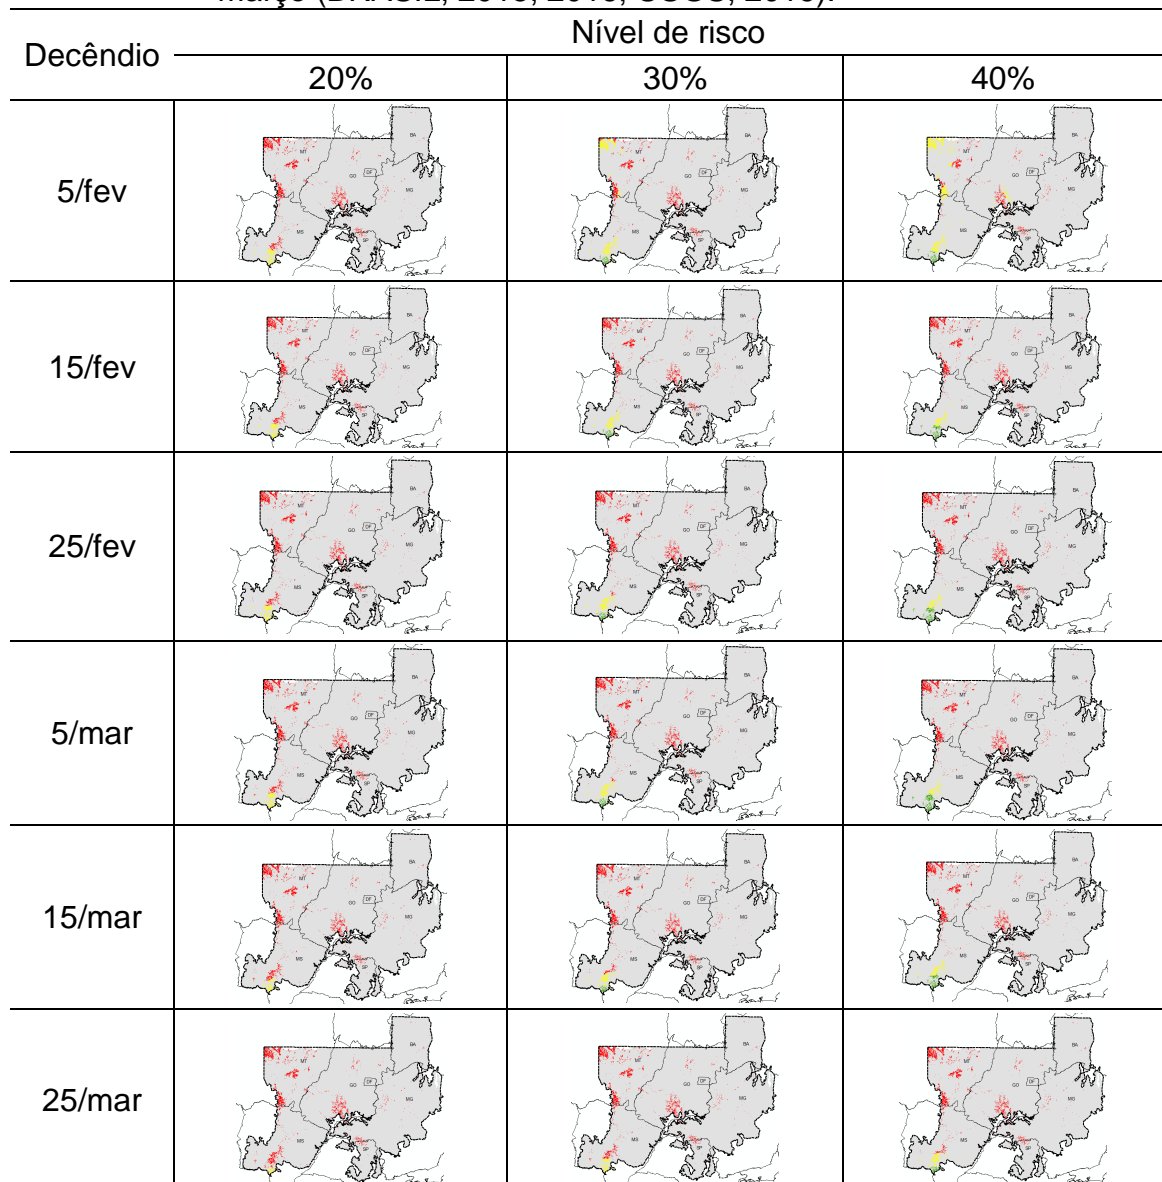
março (BRASIL, 2015; 2016; USGS, 2015).

| Decêndio | Nível de risco 20% | 30% | 40% |
|---|---|---|---|
| 5/fev | BA MT GO DF MG MS SP | BA MT GO DF MG MS SP | BA MT GO DF MG MS SP |
| 15/fev | BA MT GO DF MG MS SP | BA MT GO DF MG MS SP | BA MT GO DF MG MS SP |
| 25/fev | BA MT GO DF MG MS SP | BA MT GO DF MG MS SP | BA MT GO DF MG MS SP |
| 5/mar | BA MT GO DF MG MS SP | BA MT GO DF MG MS SP | BA MT GO DF MG MS SP |
| 15/mar | BA MT GO DF MG MS SP | BA MT GO DF MG MS SP | BA MT GO DF MG MS SP |
| 25/mar | BA MT GO DF MG MS SP | BA MT GO DF MG MS SP | BA MT GO DF MG MS SP |